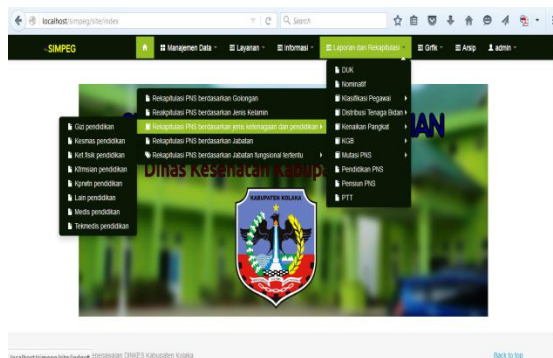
localhost/simpeg/site/index

Search

SIMPEG

Manajemen Data

Layanan

Informasi

Laporan dan Rekapitulasi

Grfik

Arsip

admin

DUK

Nominatif

Klasifikasi Pegawai

Distribusi Tenaga Bidan

Kenaikan Pangkat

KGB

Mutasi PNS

Pendidikan PNS

Pensiun PNS

PTT

Rekapitulasi PNS berdasarkan Golongan

Rekapitulasi PNS berdasarkan Jenis Kelamin

Rekapitulasi PNS berdasarkan jenis ketenagaan dan pendidikan

Rekapitulasi PNS berdasarkan Jabatan

Rekapitulasi PNS berdasarkan Jabatan fungsional tertentu

Gizi pendidikan

Kesmas pendidikan

Ket fisik pendidikan

Kfrmsian pendidikan

Kpnrtn pendidikan

Lain pendidikan

Medis pendidikan

Tekmedis pendidikan

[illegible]AN

Dinas Kesehatan Kabup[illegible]

KABUPATEN KOLAKA

localhost/simpeg/site/index#

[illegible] Kepegawaian DINKES Kabupaten Kolaka

Back to top